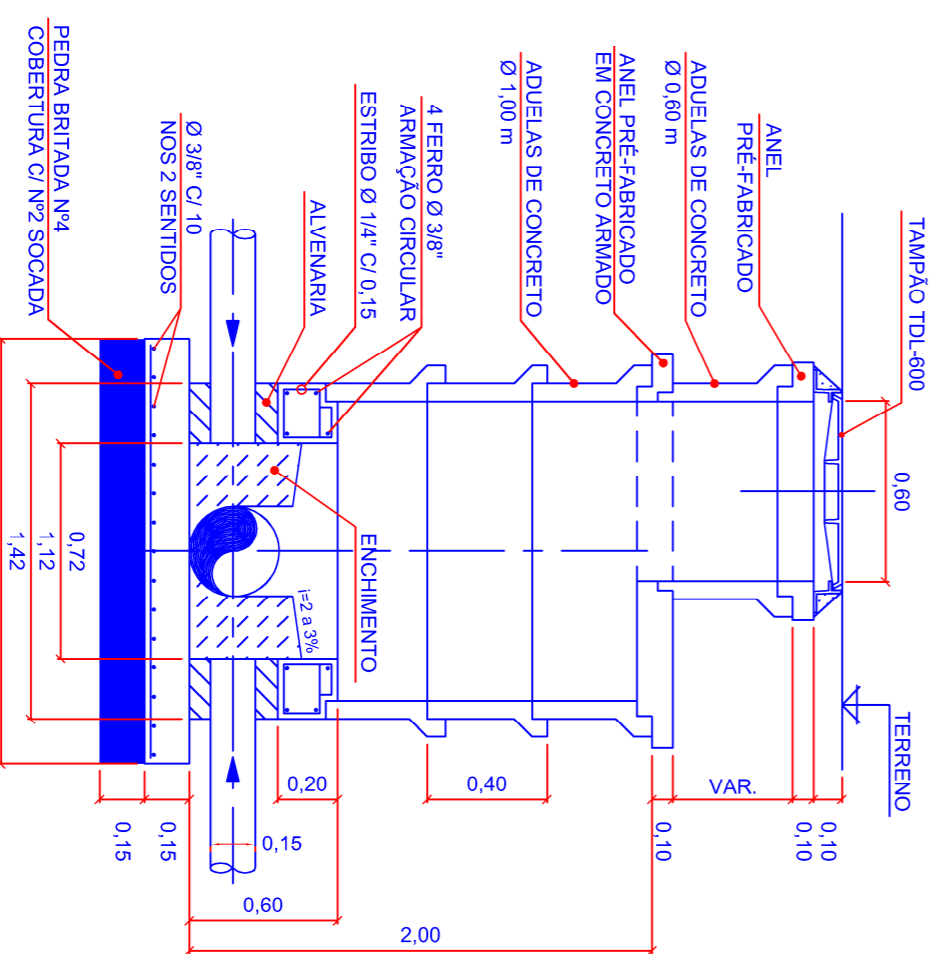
PEDRA BRITADA Nº4
COBERTURA C/ Nº2 SOCADA

Ø 3/8" C/ 10
NOS 2 SENTIDOS

ALVENARIA

ESTRIBO Ø 1/4" C/ 0,15

4 FERRO Ø 3/8"
ARMAÇÃO CIRCULAR

ADUELAS DE CONCRETO
Ø 1,00 m

ANEL PRÉ-FABRICADO
EM CONCRETO ARMADO

ADUELAS DE CONCRETO
Ø 0,60 m

ANEL
PRÉ-FABRICADO

TAMPÃO TDL-600

0,60

ENCHIMENTO

i=2 a 3%

TERRENO

0,72
1,12
1,42

0,20
0,40
VAR.

0,15
0,15
0,15
0,10
0,10
0,10

0,60
2,00